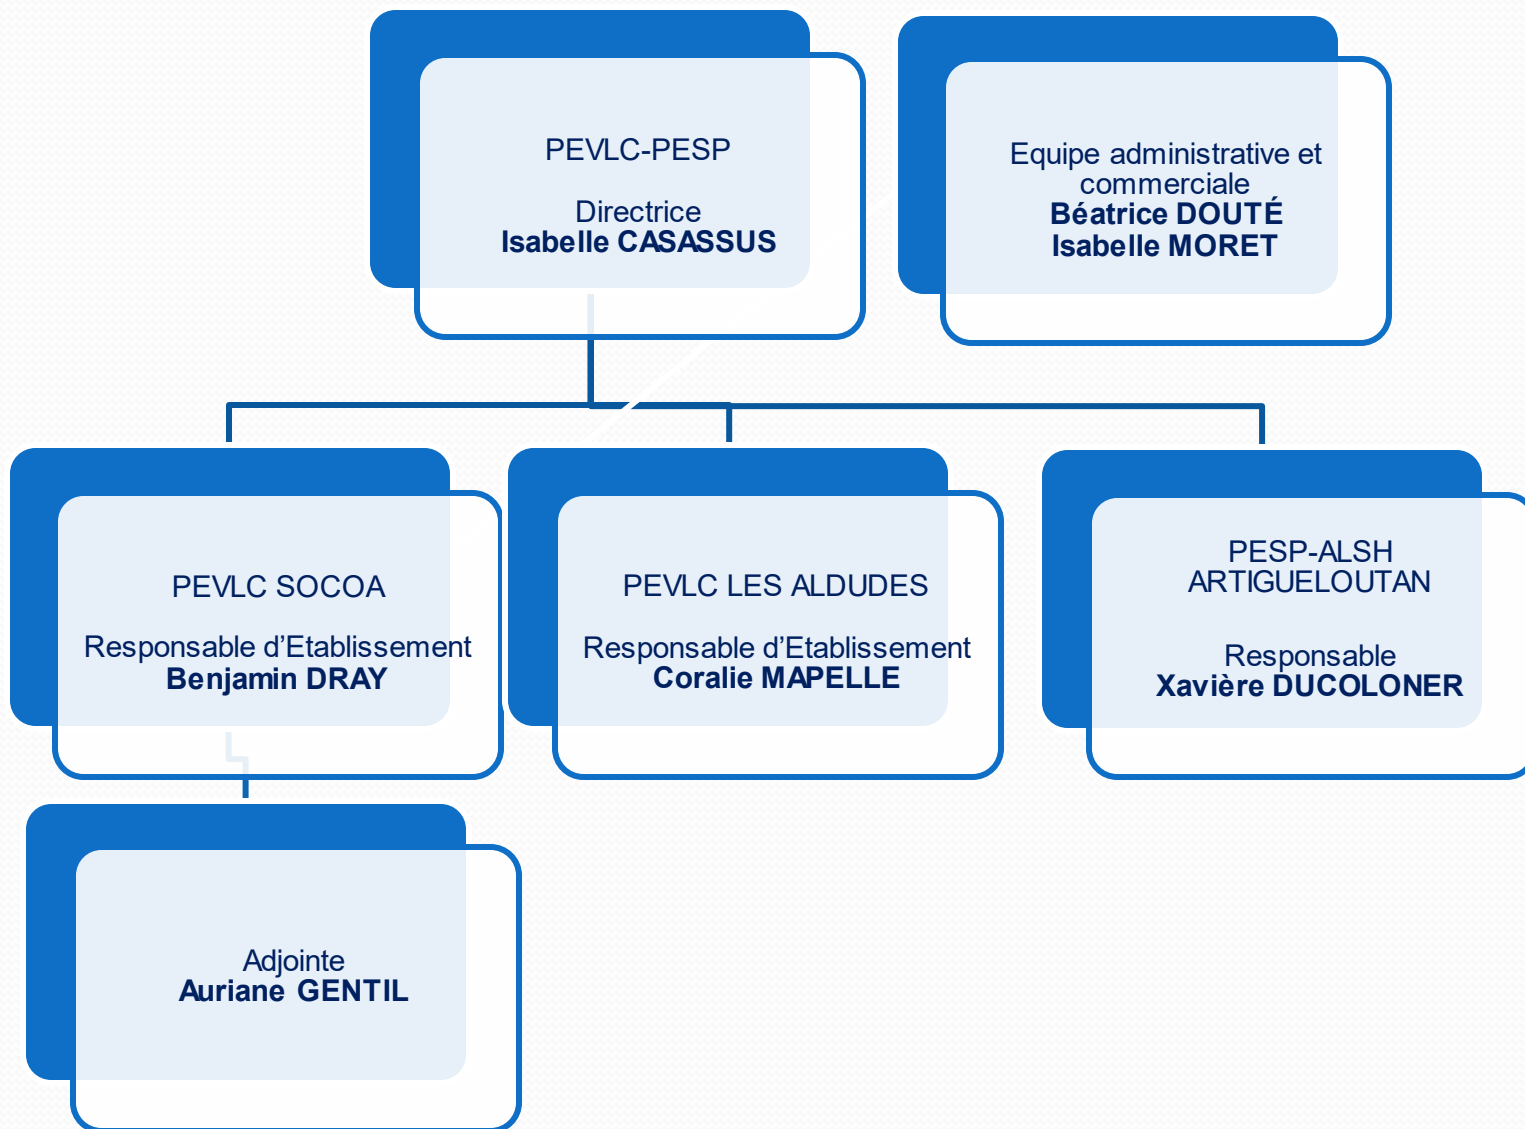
PEVLC-PESP

Directrice
**Isabelle CASASSUS**

Equipe administrative et commerciale
**Béatrice DOUTÉ**
**Isabelle MORET**

PEVLC SOCOA

Responsable d’Etablissement
**Benjamin DRAY**

PEVLC LES ALDUDES

Responsable d’Etablissement
**Coralie MAPELLE**

PESP-ALSH ARTIGUELOUTAN

Responsable
**Xavière DUCOLONER**

Adjointe
**Auriane GENTIL**